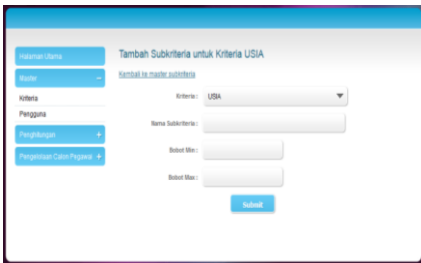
Halaman Utama

Master −

Kriteria

Pengguna

Perhitungan +

Pengelolaan Calon Pegawai +

Tambah Subkriteria untuk Kriteria USIA

Kembali ke master subkriteria

Kriteria : USIA

Nama Subkriteria :

Bobot Min :

Bobot Max :

Submit